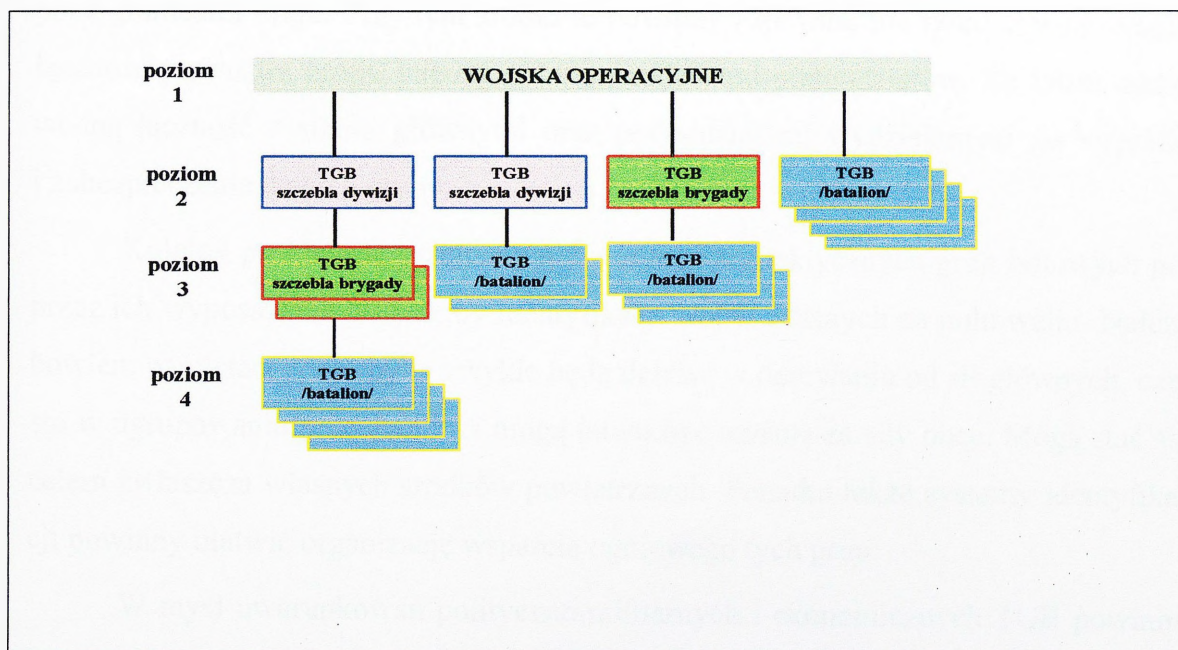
poziom 1

WOJSKA OPERACYJNE

poziom 2

TGB szczebla dywizji

TGB szczebla dywizji

TGB szczebla brygady

TGB /batalion/

poziom 3

TGB szczebla brygady

TGB /batalion/

TGB /batalion/

poziom 4

TGB /batalion/